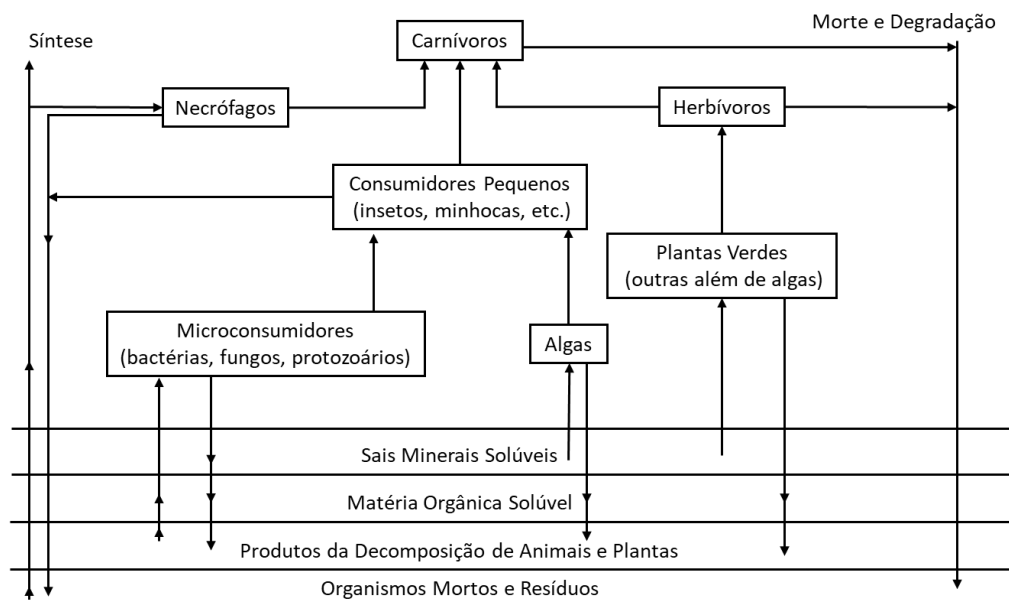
Síntese

Carnívoros

Morte e Degradação

Necrófagos

Herbívoros

Consumidores Pequenos (insetos, minhocas, etc.)

Plantas Verdes (outras além de algas)

Microconsumidores (bactérias, fungos, protozoários)

Algas

Sais Minerais Solúveis

Matéria Orgânica Solúvel

Produtos da Decomposição de Animais e Plantas

Organismos Mortos e Resíduos